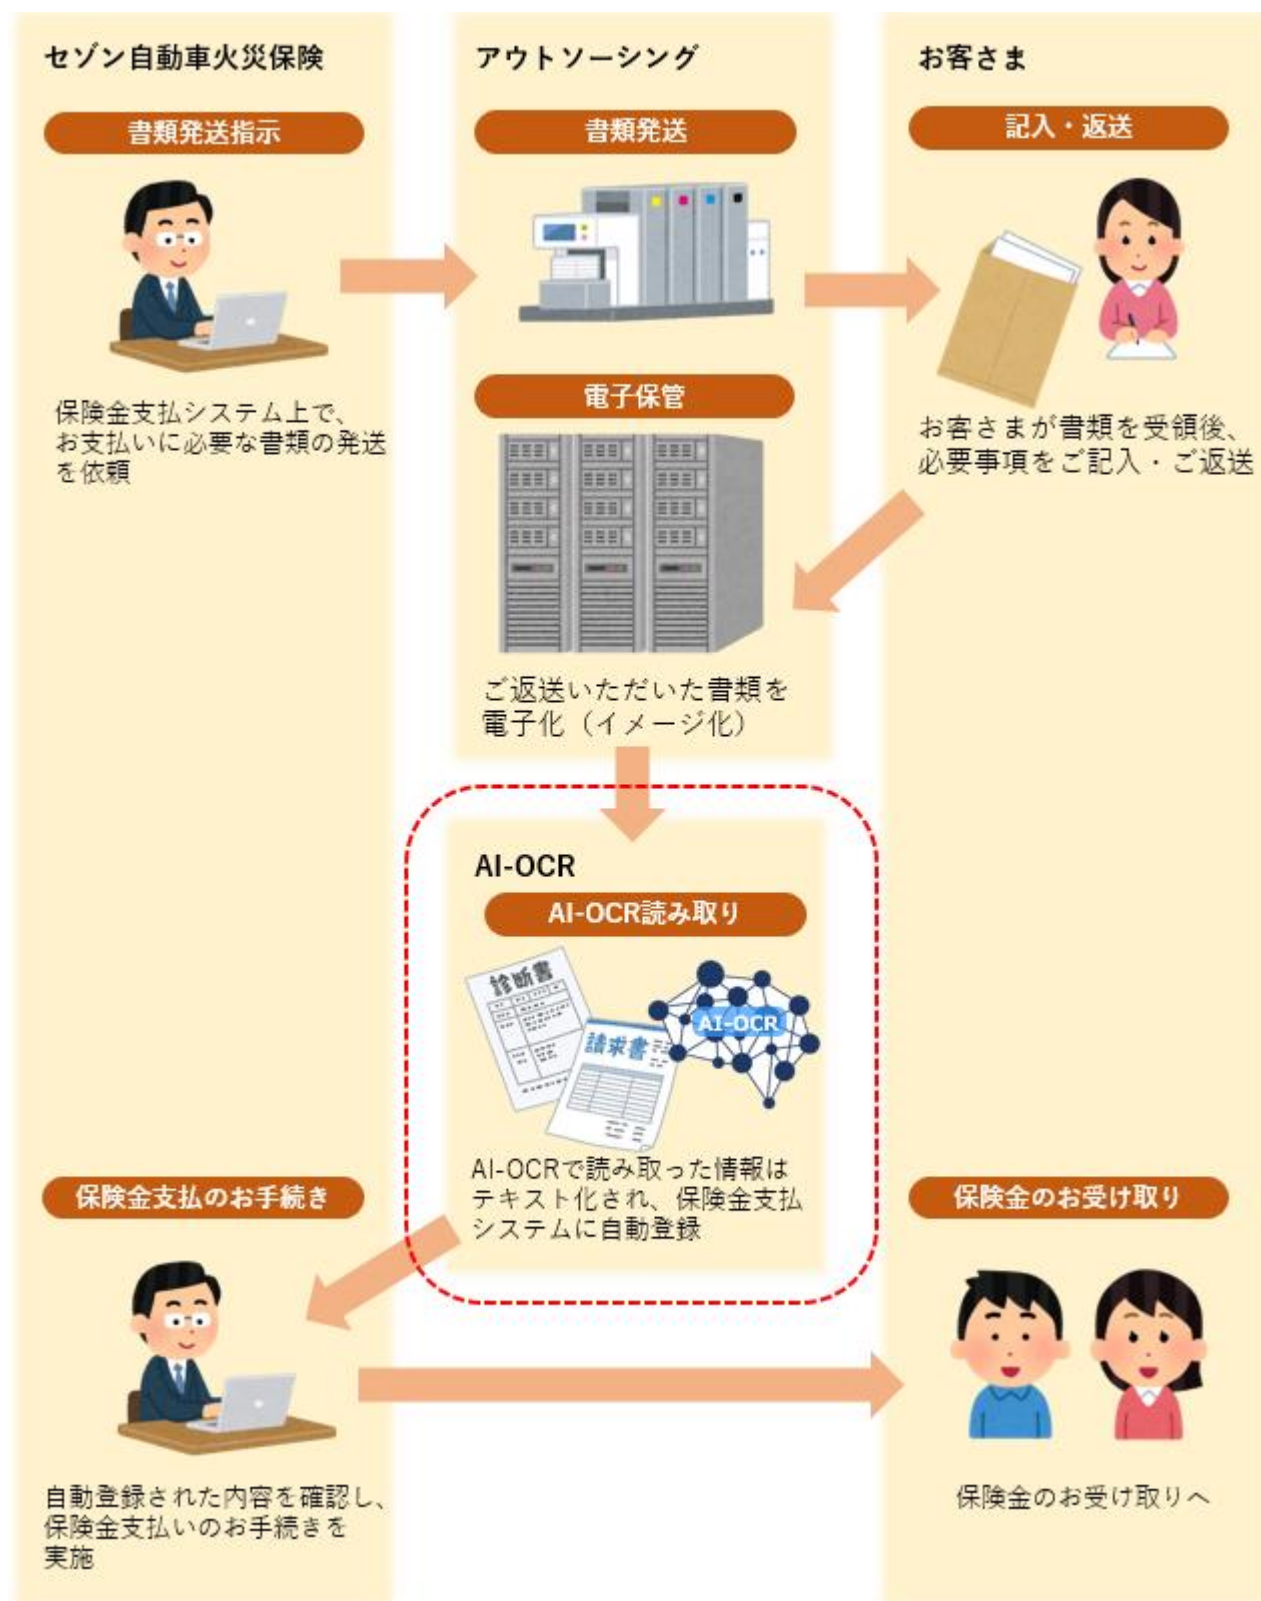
セゾン自動車火災保険

書類発送指示

保険金支払システム上で、お支払いに必要な書類の発送を依頼

アウトソーシング

書類発送

電子保管

ご返送いただいた書類を電子化（イメージ化）

お客さま

記入・返送

お客さまが書類を受領後、必要事項をご記入・ご返送

AI-OCR

AI-OCR読み取り

診断書

請求書

AI-OCR

AI-OCRで読み取った情報はテキスト化され、保険金支払システムに自動登録

保険金支払のお手続き

自動登録された内容を確認し、保険金支払いのお手続きを実施

保険金のお受け取り

保険金のお受け取りへ